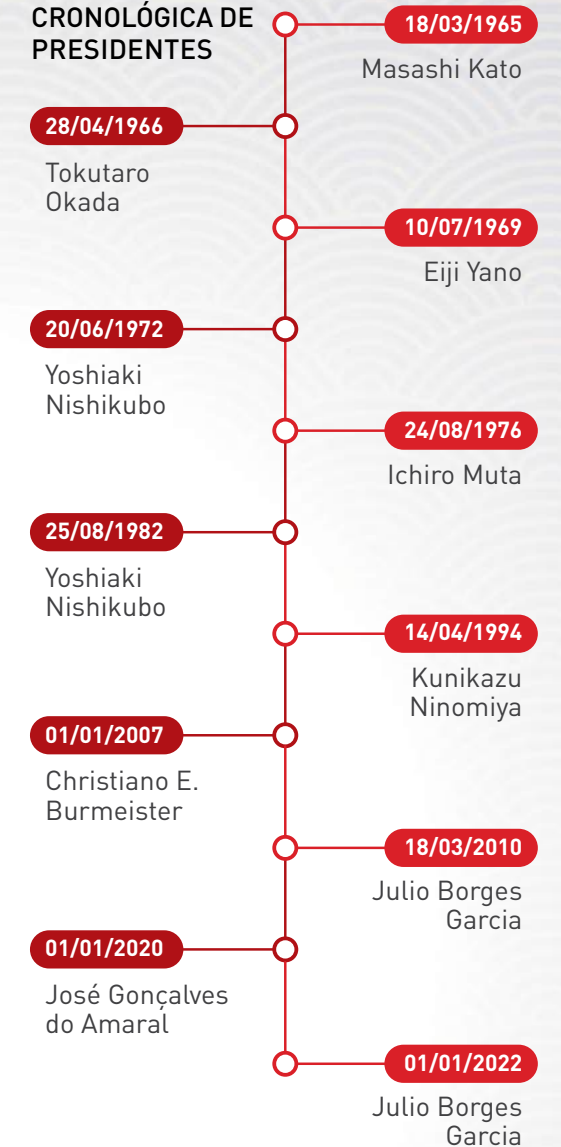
CRONOLÓGICA DE PRESIDENTES

18/03/1965
Masashi Kato

28/04/1966
Tokutaro Okada

10/07/1969
Eiji Yano

20/06/1972
Yoshiaki Nishikubo

24/08/1976
Ichiro Muta

25/08/1982
Yoshiaki Nishikubo

14/04/1994
Kunikazu Ninomiya

01/01/2007
Christiano E. Burmeister

18/03/2010
Julio Borges Garcia

01/01/2020
José Gonçalves do Amaral

01/01/2022
Julio Borges Garcia